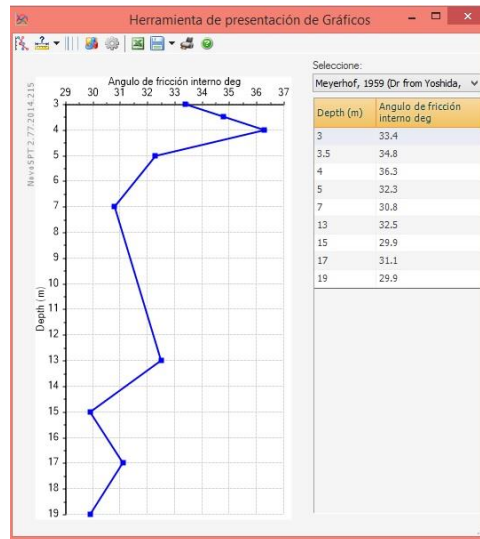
Herramienta de presentación de Gráficos

Angulo de fricción interno deg

29 30 31 32 33 34 35 36 37

NovoSPT 2.77.2014.215

3 4 5 6 7 8 9 10 11 12 13 14 15 16 17 18 19

Depth (m)

Seleccione:

Meyerhof, 1959 (Dr from Yoshida,

| Depth (m) | Angulo de fricción interno deg |
|---|---|
| 3 | 33.4 |
| 3.5 | 34.8 |
| 4 | 36.3 |
| 5 | 32.3 |
| 7 | 30.8 |
| 13 | 32.5 |
| 15 | 29.9 |
| 17 | 31.1 |
| 19 | 29.9 |